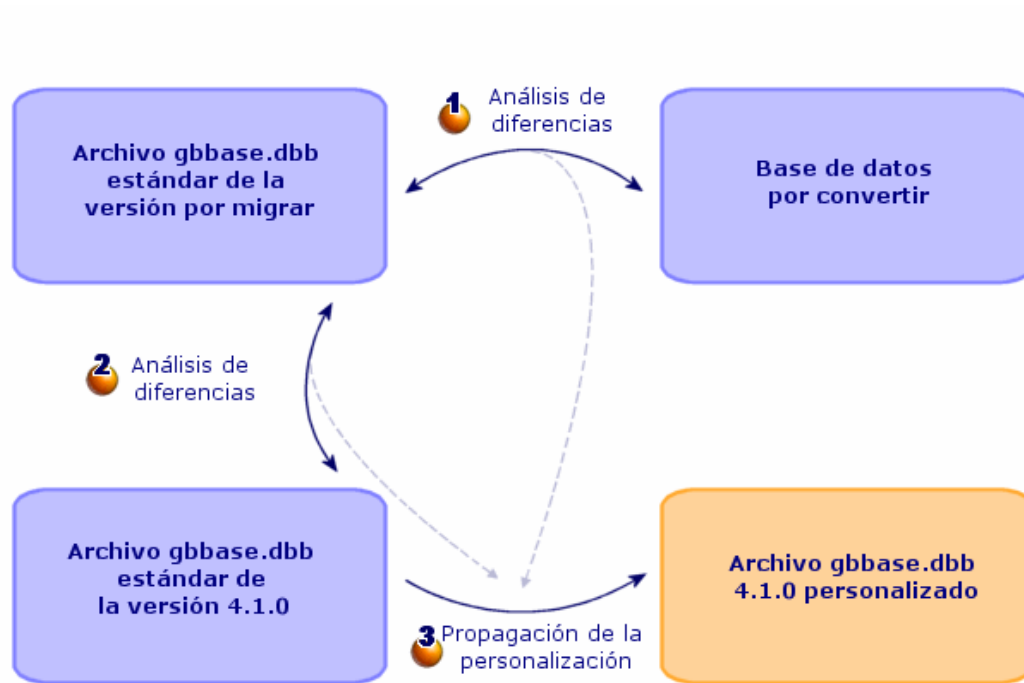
Archivo gbbase.dbb estándar de la versión por migrar

1 Análisis de diferencias

Base de datos por convertir

2 Análisis de diferencias

Archivo gbbase.dbb estándar de la versión 4.1.0

3 Propagación de la personalización

Archivo gbbase.dbb 4.1.0 personalizado